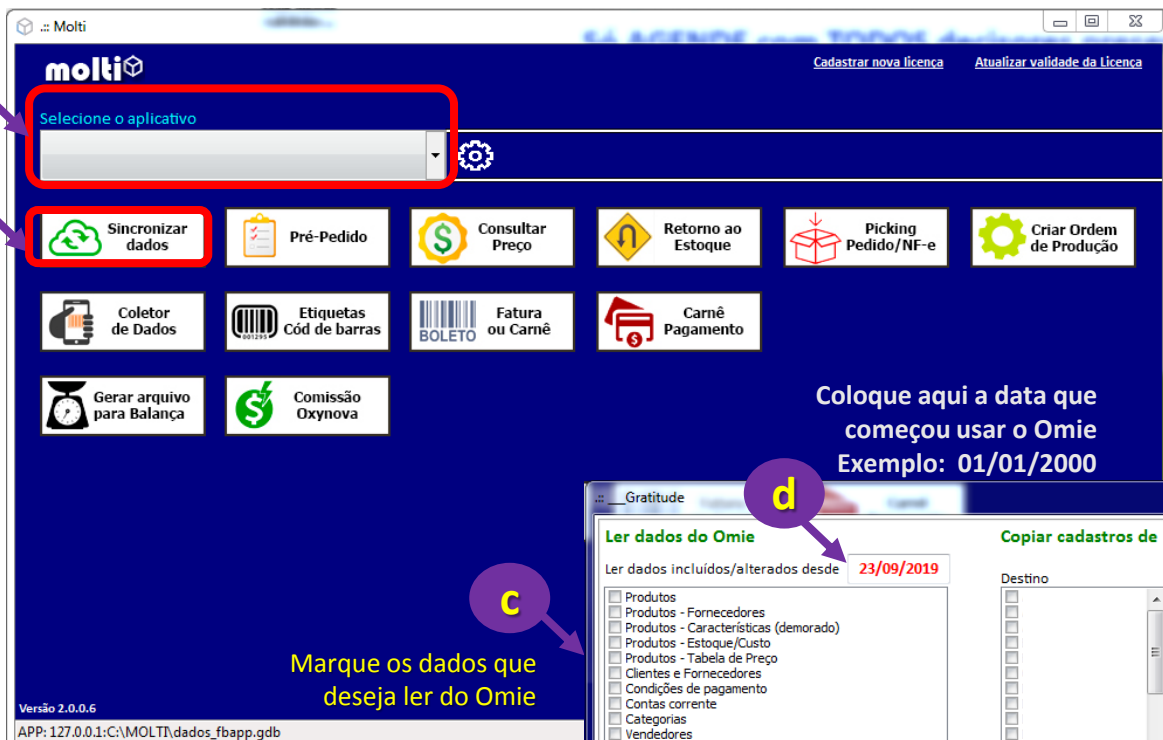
.:: Molti

molti

Cadastrar nova licença

Atualizar validade da Licença

Selecione o aplicativo

Sincronizar dados

Pré-Pedido

Consultar Preço

Retorno ao Estoque

Picking Pedido/NF-e

Criar Ordem de Produção

Coletor de Dados

Etiquetas Cód de barras

BOLETO Fatura ou Carnê

Carnê Pagamento

Gerar arquivo para Balança

Comissão Oxynova

Coloque aqui a data que começou usar o Omie Exemplo: 01/01/2000

d

.:: Gratitude

Ler dados do Omie

Ler dados incluídos/alterados desde 23/09/2019

Copiar cadastros de

Destino

c

Produtos
Produtos - Fornecedores
Produtos - Características (demorado)
Produtos - Estoque/Custo
Produtos - Tabela de Preço
Clientes e Fornecedores
Condições de pagamento
Contas corrente
Categorias
Vendedores

Marque os dados que deseja ler do Omie

Versão 2.0.0.6

APP: 127.0.0.1:C:\MOLTI\dados_fbapp.gdb